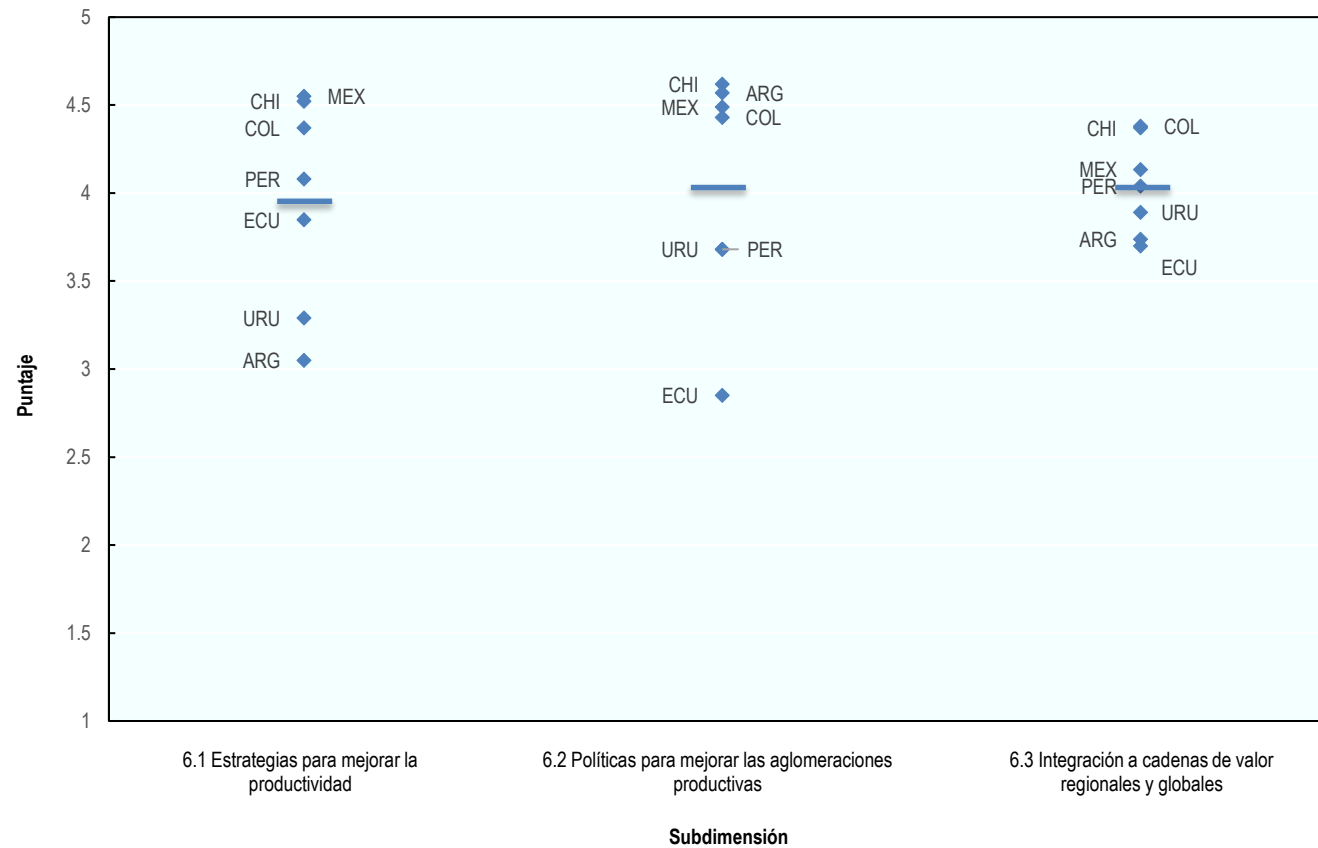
5
4.5
4
3.5
3
2.5
2
1.5
1

Puntaje

CHI MEX
COL
PER
ECU
URU
ARG

CHI ARG
MEX COL
URU PER
ECU

CHI COL
MEX
PER
URU
ARG
ECU

6.1 Estrategias para mejorar la productividad

6.2 Políticas para mejorar las aglomeraciones productivas

6.3 Integración a cadenas de valor regionales y globales

Subdimensión